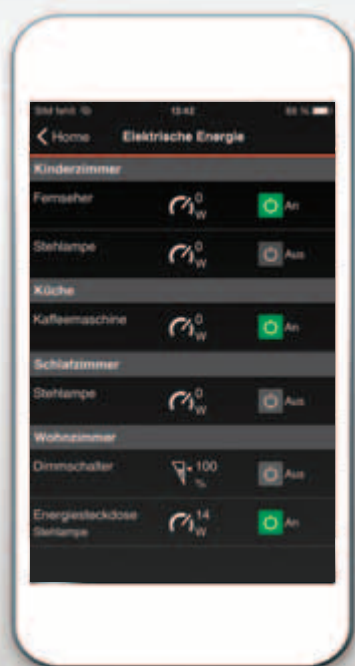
SIM fehlt 13:42 83 %

Home Elektrische Energie

Kinderzimmer

Fernseher 0 W An

Stehlampe 0 W Aus

Küche

Kaffeemaschine 0 W An

Schlafzimmer

Stehlampe 0 W Aus

Wohnzimmer

Dimmschalter 100 % Aus

Energiesteckdose Stehlampe 14 W An